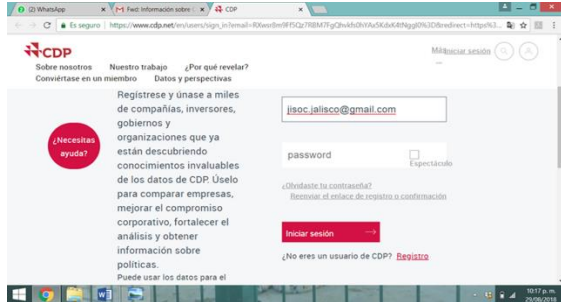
(2) WhatsApp
Fwd: Información sobre
CDP
Es seguro | https://www.cdp.net/es/users/sign_in?email=RXwn9m9Ff5Qz7RBM7fgQhvkh0hYAa5KdxK4tNggl0%3D&redirect=https%3...

CDP
Sobre nosotros   Nuestro trabajo   ¿Por qué revelar?
Conviértase en un miembro   Datos y perspectivas
Mi Iniciar sesión

¿Necesitas ayuda?

Regístrese y únase a miles de compañías, inversores, gobiernos y organizaciones que ya están descubriendo conocimientos invaluables de los datos de CDP. Úselo para comparar empresas, mejorar el compromiso corporativo, fortalecer el análisis y obtener información sobre políticas.
Puede usar los datos para el

jisoc.jalisco@gmail.com

password
Espectáculo

¿Olvidaste tu contraseña?
Reenviar el enlace de registro o confirmación

Iniciar sesión

¿No eres un usuario de CDP? Registro

10:17 p. m.
29/06/2018